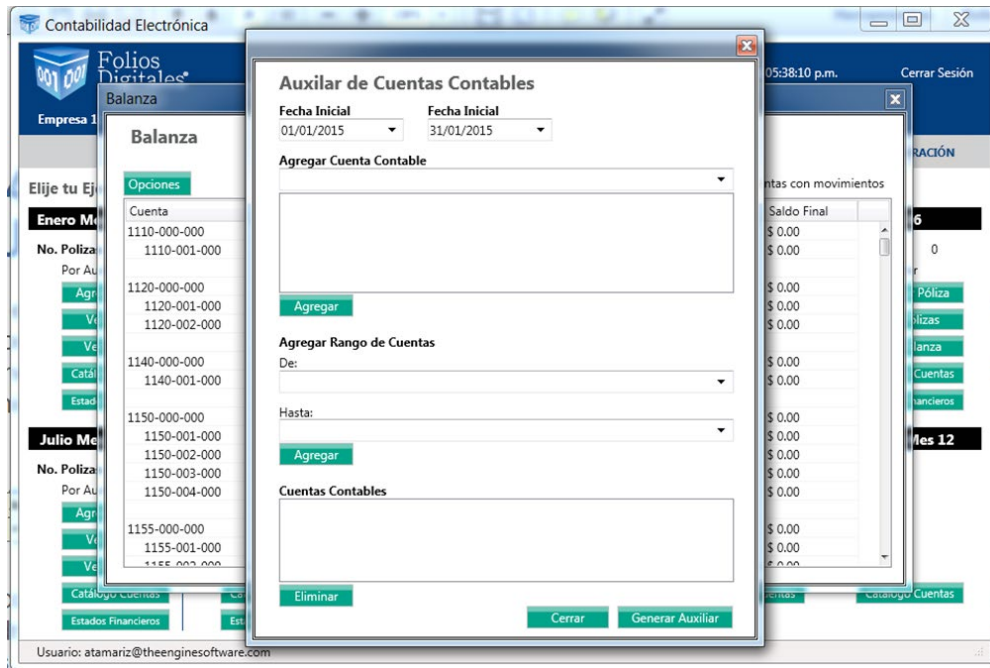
Contabilidad Electrónica

Folios Digitales

Empresa 1

05:38:10 p.m.

Cerrar Sesión

Balanza

Balanza

Opciones

Elije tu Ej

Enero Me

No. Poliza

Por Au

Julio Me

No. Poliza

Por Au

| Cuenta |
|---|
| 1110-000-000 |
| 1110-001-000 |
| 1120-000-000 |
| 1120-001-000 |
| 1120-002-000 |
| 1140-000-000 |
| 1140-001-000 |
| 1150-000-000 |
| 1150-001-000 |
| 1150-002-000 |
| 1150-003-000 |
| 1150-004-000 |
| 1155-000-000 |
| 1155-001-000 |
| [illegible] |

ntas con movimientos

| Saldo Final |
|---|
| $ 0.00 |
| $ 0.00 |
| $ 0.00 |
| $ 0.00 |
| $ 0.00 |
| $ 0.00 |
| $ 0.00 |
| $ 0.00 |
| $ 0.00 |
| $ 0.00 |
| $ 0.00 |
| $ 0.00 |
| $ 0.00 |
| $ 0.00 |
| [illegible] |

RACIÓN

6

0

Póliza

olizas

lanza

Cuentas

nancieros

Mes 12

Catálogo Cuentas

Estados Financieros

Catálogo Cuentas

Auxilar de Cuentas Contables

Fecha Inicial
01/01/2015

Fecha Inicial
31/01/2015

Agregar Cuenta Contable

Agregar

Agregar Rango de Cuentas

De:

Hasta:

Agregar

Cuentas Contables

Eliminar

Cerrar

Generar Auxiliar

Usuario: atamariz@theenginesoftware.com